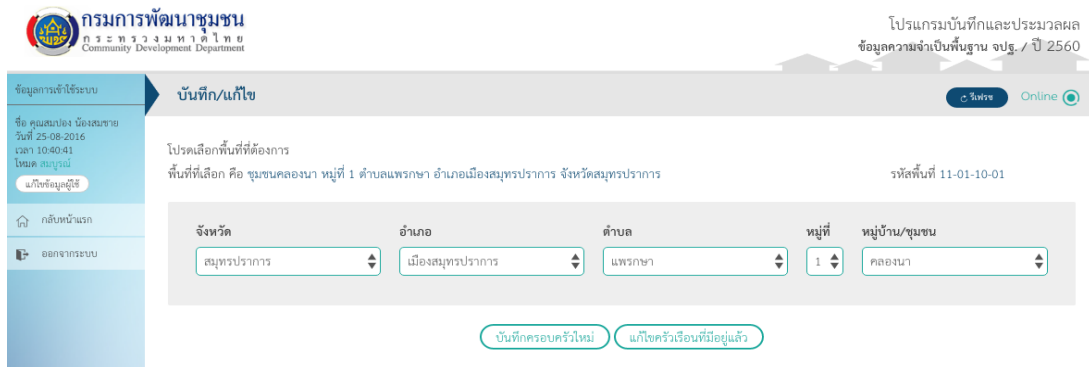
กรมการพัฒนาชุมชน
กระทรวงมหาดไทย
Community Development Department

โปรแกรมบันทึกและประมวลผล
ข้อมูลความจำเป็นพื้นฐาน จปฐ. / ปี 2560

ข้อมูลการเข้าใช้ระบบ

ชื่อ คุณสมปอง น้องสมชาย
วันที่ 25-08-2016
เวลา 10:40:41
โหมด สมบูรณ์
แก้ไขข้อมูลผู้ใช้

กลับหน้าแรก

ออกจากระบบ

บันทึก/แก้ไข

รีเฟรช

Online

โปรดเลือกพื้นที่ที่ต้องการ
พื้นที่ที่เลือก คือ ชุมชนคลองนา หมู่ที่ 1 ตำบลแพรกษา อำเภอเมืองสมุทรปราการ จังหวัดสมุทรปราการ

รหัสพื้นที่ 11-01-10-01

| จังหวัด | อำเภอ | ตำบล | หมู่ที่ | หมู่บ้าน/ชุมชน |
|---|---|---|---|---|
| สมุทรปราการ | เมืองสมุทรปราการ | แพรกษา | 1 | คลองนา |

บันทึกครอบครัวใหม่

แก้ไขครัวเรือนที่มีอยู่แล้ว